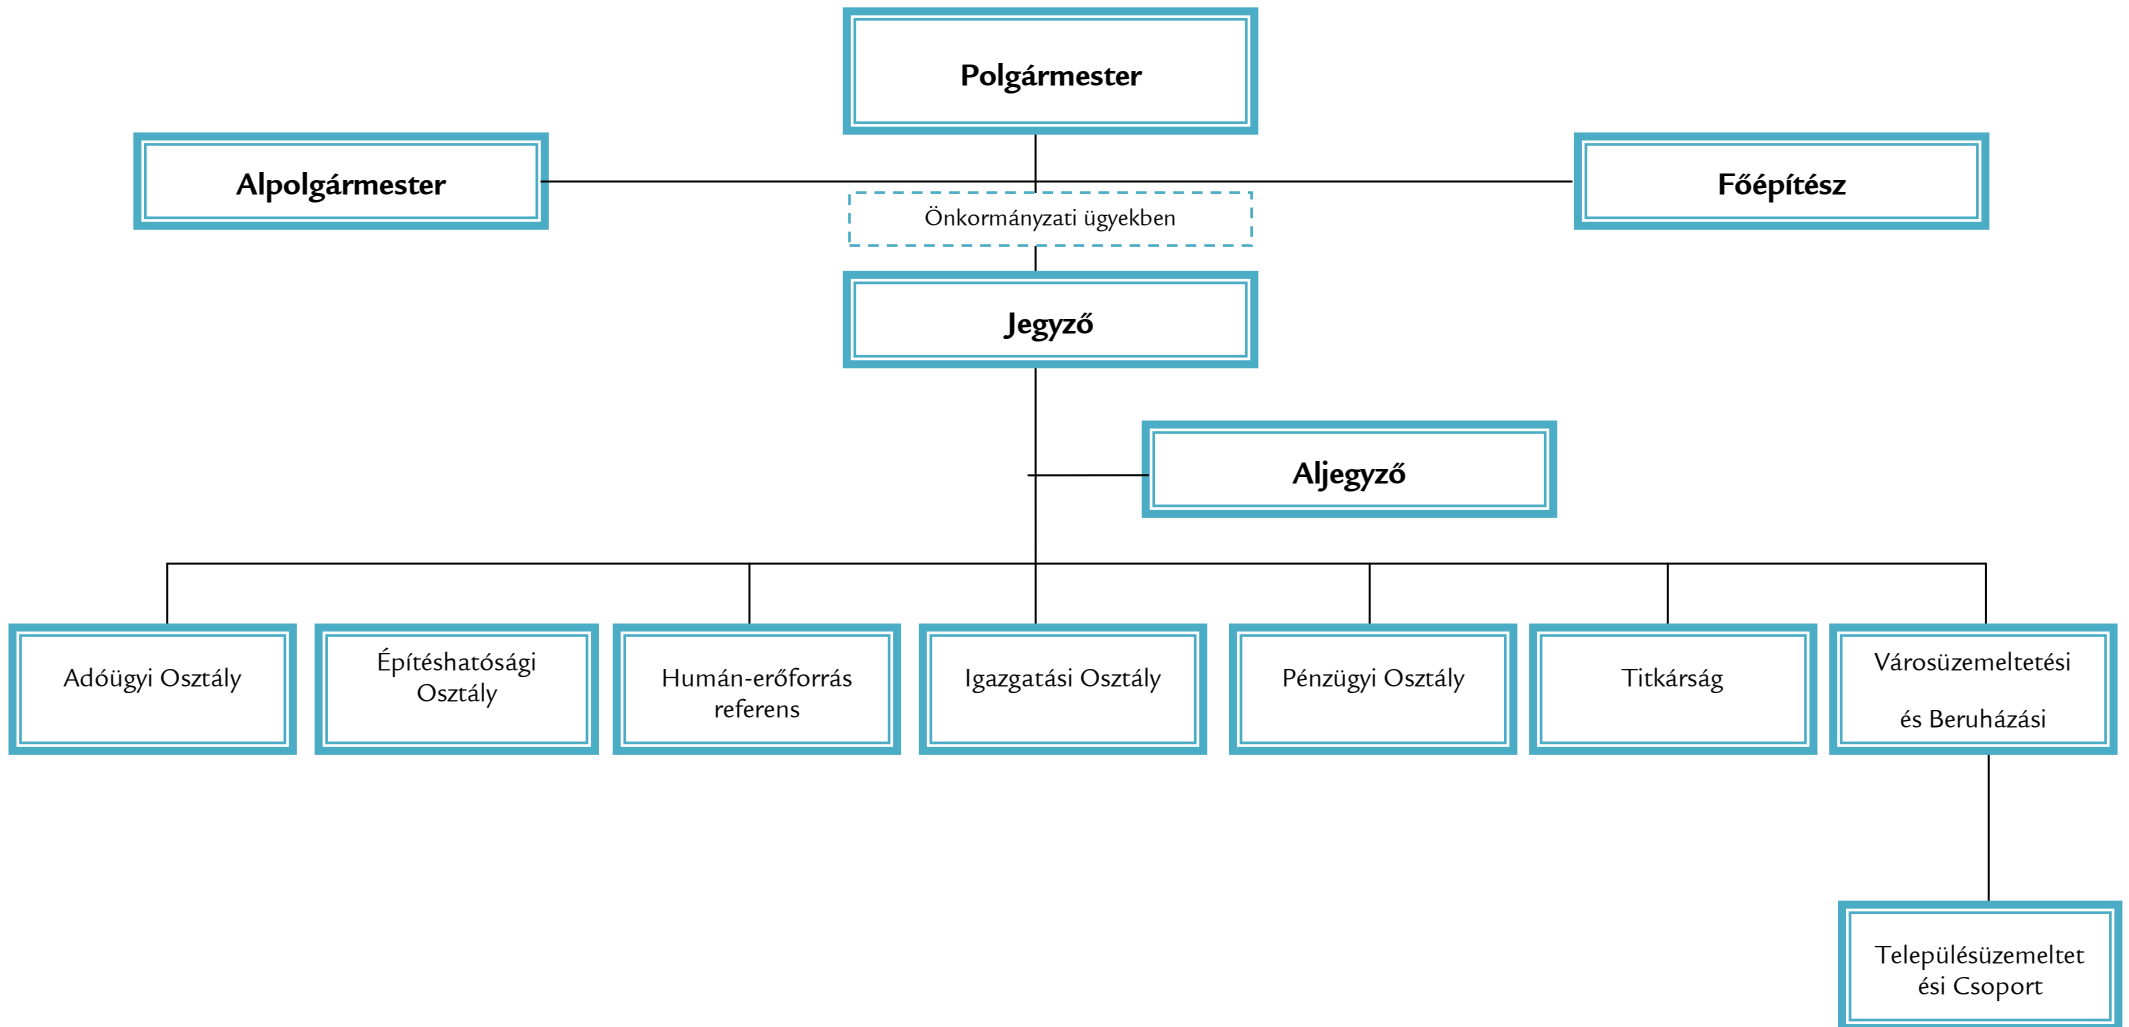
Polgármester

Alpolgármester

Főépítész

Önkormányzati ügyekben

Jegyző

Aljegyző

Adóügyi Osztály

Építéshatósági Osztály

Humán-erőforrás referens

Igazgatási Osztály

Pénzügyi Osztály

Titkárság

Városüzemeltetési

és Beruházási

Településüzemeltet ési Csoport